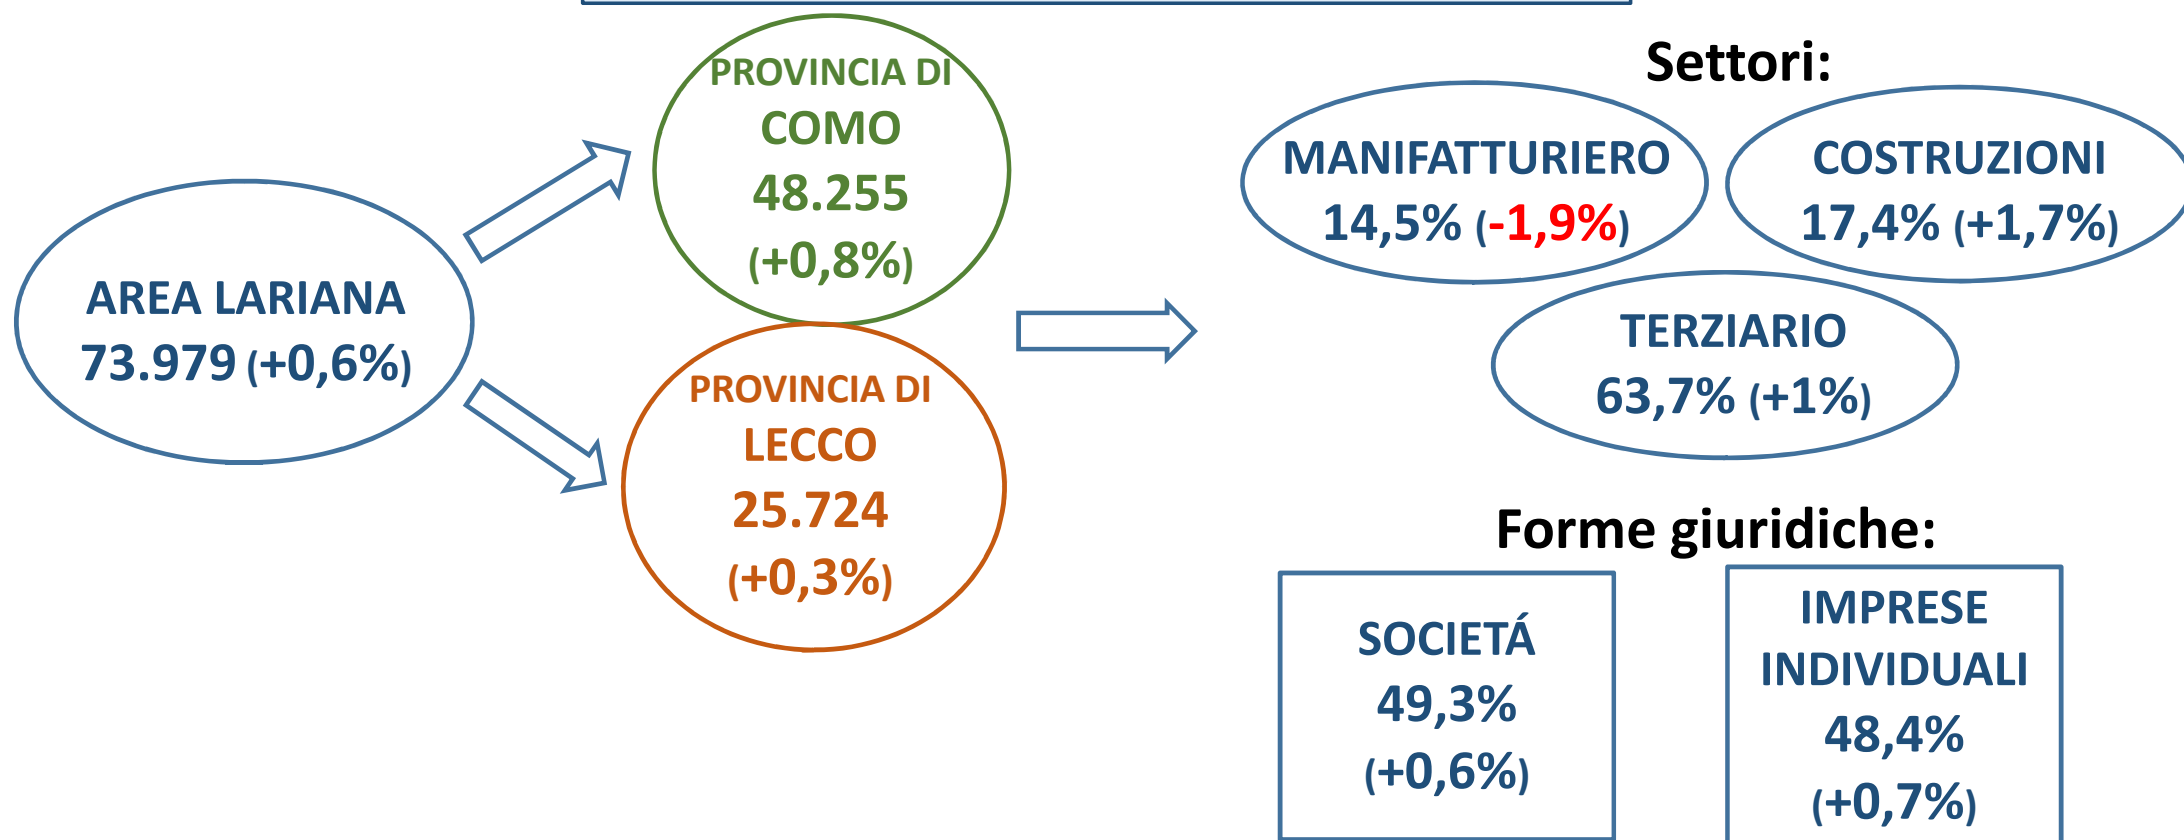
AREA LARIANA
73.979 (+0,6%)

PROVINCIA DI
COMO
48.255
(+0,8%)

PROVINCIA DI
LECCO
25.724
(+0,3%)

Settori:

MANIFATTURIERO
14,5% (-1,9%)

COSTRUZIONI
17,4% (+1,7%)

TERZIARIO
63,7% (+1%)

Forme giuridiche:

SOCIETÁ
49,3%
(+0,6%)

IMPRESE
INDIVIDUALI
48,4%
(+0,7%)